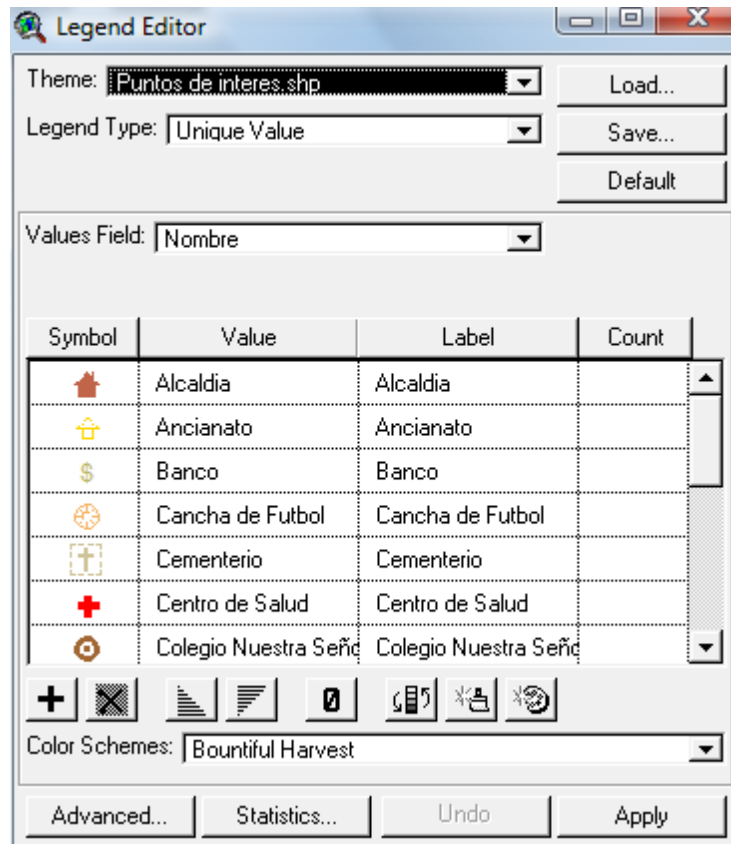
Legend Editor

Theme: Puntos de interes.shp
Legend Type: Unique Value

Load...
Save...
Default

Values Field: Nombre

| Symbol | Value | Label | Count |
|---|---|---|---|
| | Alcaldia | Alcaldia | |
| | Ancianato | Ancianato | |
| $ | Banco | Banco | |
| | Cancha de Futbol | Cancha de Futbol | |
| | Cementerio | Cementerio | |
| | Centro de Salud | Centro de Salud | |
| | Colegio Nuestra Seño | Colegio Nuestra Seño | |

0

Color Schemes: Bountiful Harvest

Advanced... Statistics... Undo Apply